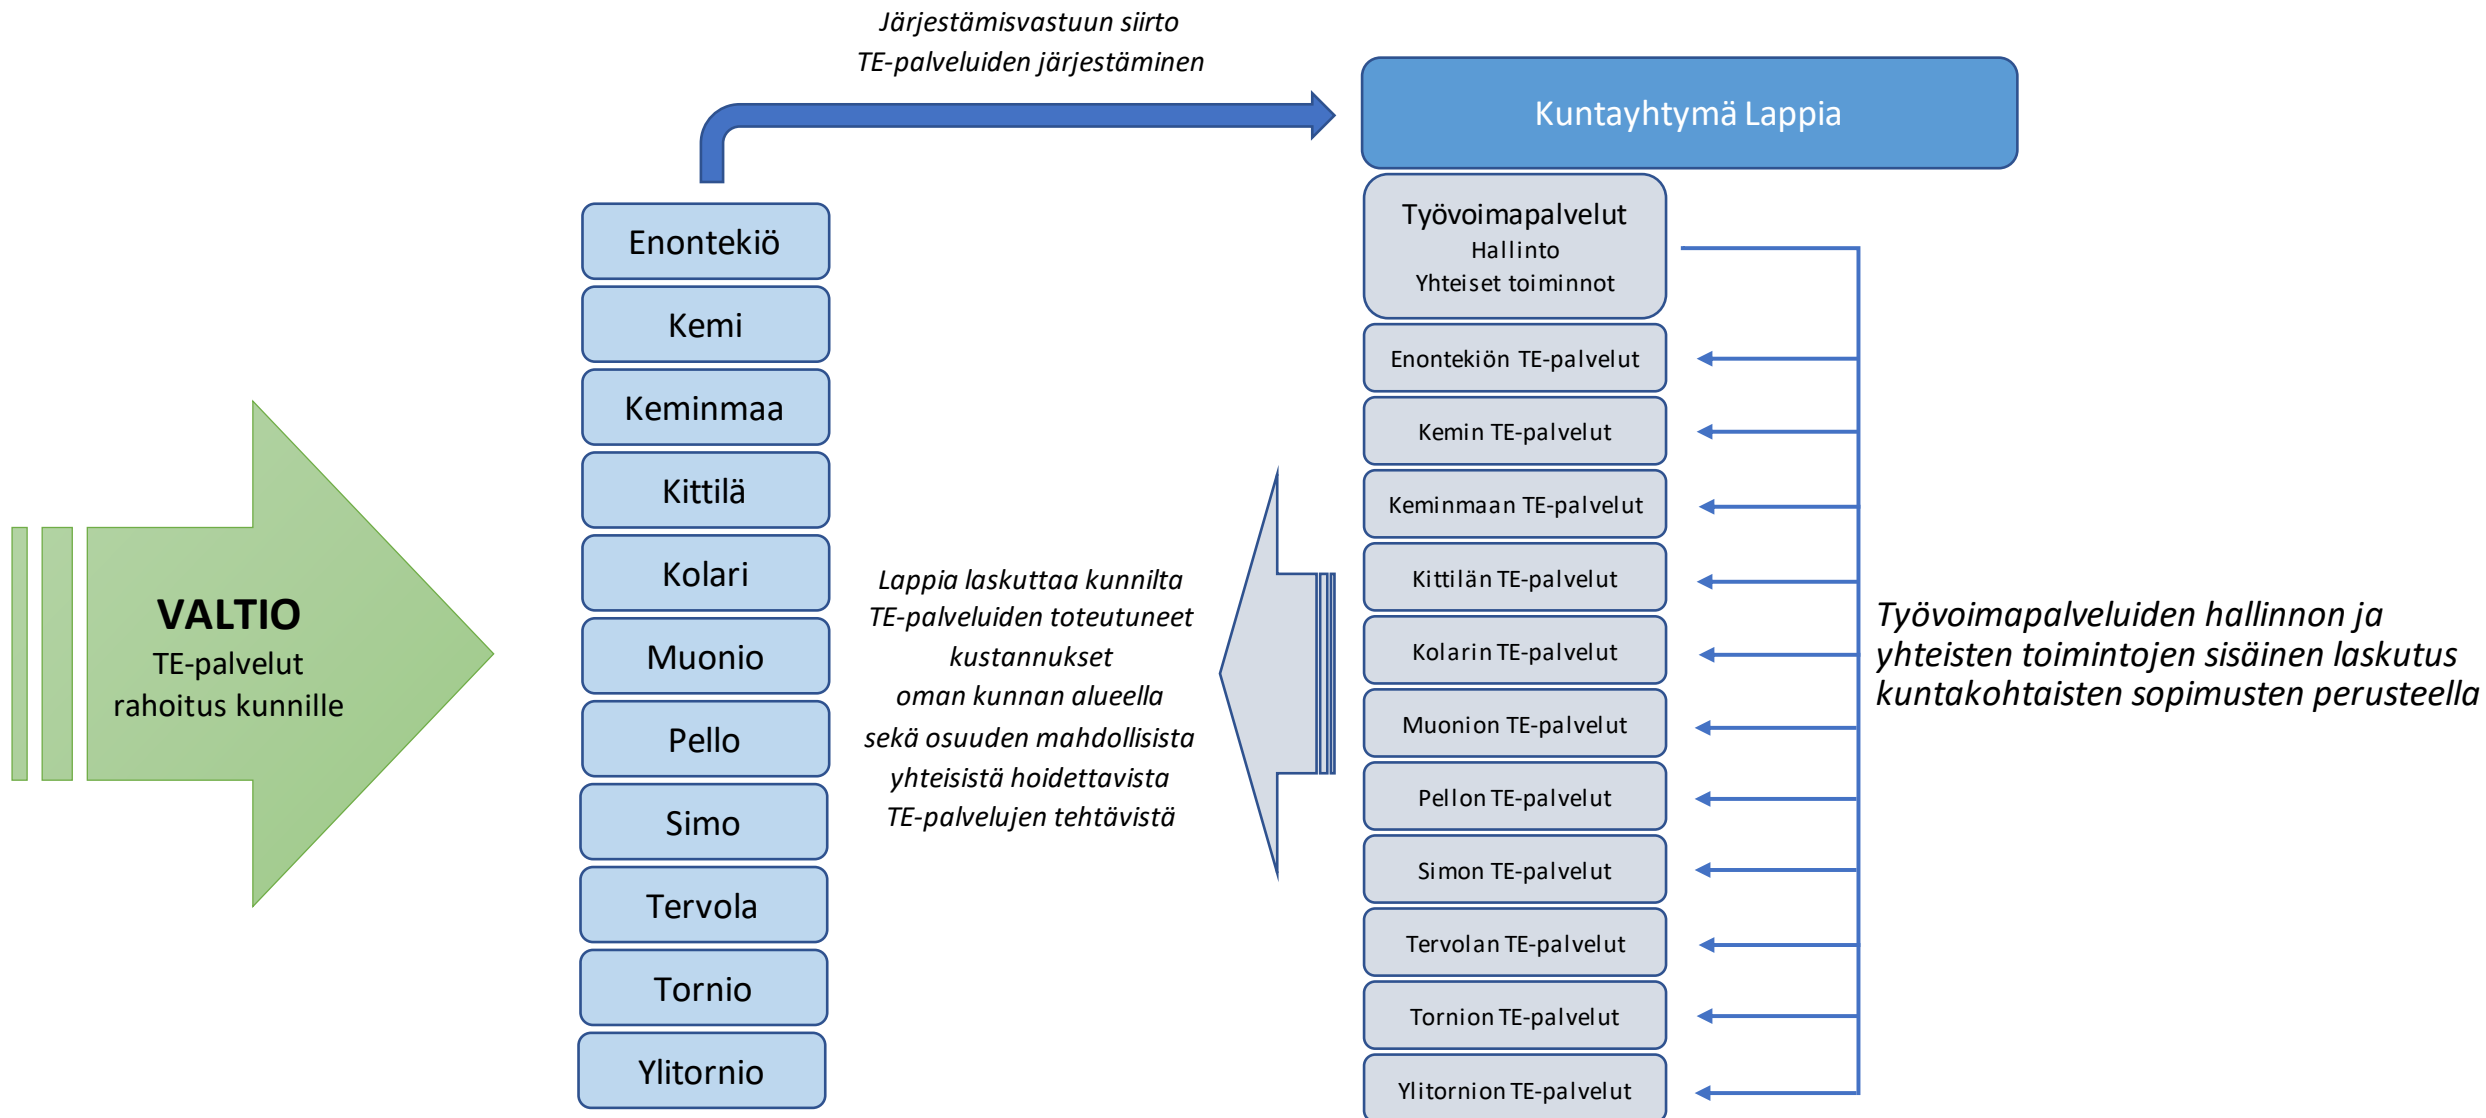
Järjestämisvastuun siirto
TE-palveluiden järjestäminen

Kuntayhtymä Lappia

VALTIO
TE-palvelut
rahoitus kunnille

Enontekiö
Kemi
Keminmaa
Kittilä
Kolari
Muonio
Pello
Simo
Tervola
Tornio
Ylitornio

Lappia laskuttaa kunnilta TE-palveluiden toteutuneet kustannukset oman kunnan alueella sekä osuuden mahdollisista yhteisistä hoidettavista TE-palvelujen tehtävistä

Työvoimapalvelut
Hallinto
Yhteiset toiminnot

Enontekiön TE-palvelut
Kemin TE-palvelut
Keminmaan TE-palvelut
Kittilän TE-palvelut
Kolarin TE-palvelut
Muonion TE-palvelut
Pellon TE-palvelut
Simon TE-palvelut
Tervolan TE-palvelut
Tornion TE-palvelut
Ylitornion TE-palvelut

Työvoimapalveluiden hallinnon ja yhteisten toimintojen sisäinen laskutus kuntakohtaisten sopimusten perusteella